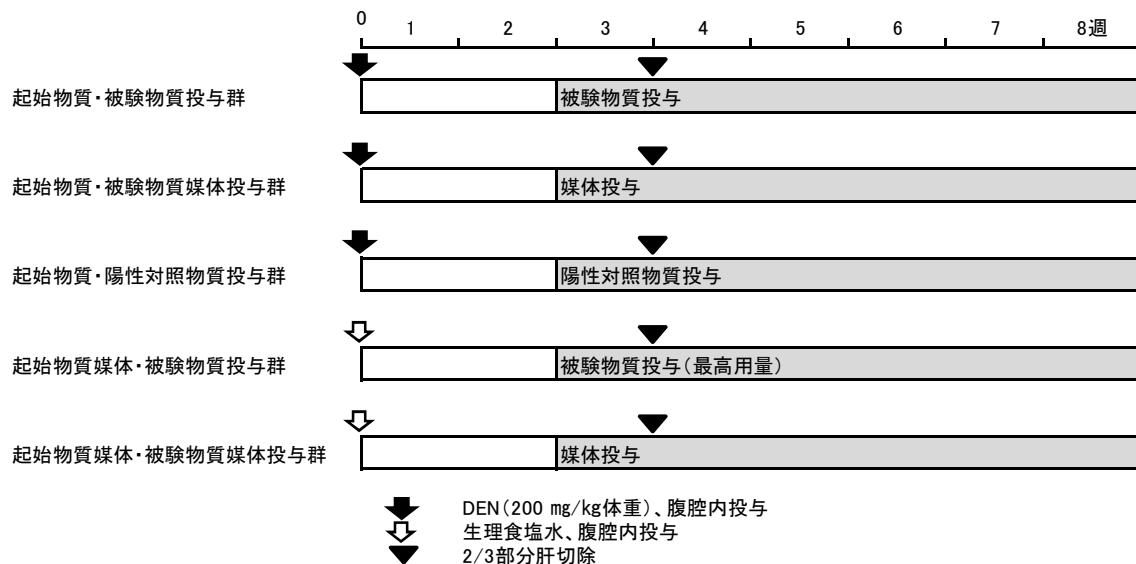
0 1 2 3 4 5 6 7 8週

起始物質・被験物質投与群
被験物質投与

起始物質・被験物質媒体投与群
媒体投与

起始物質・陽性対照物質投与群
陽性対照物質投与

起始物質媒体・被験物質投与群
被験物質投与(最高用量)

起始物質媒体・被験物質媒体投与群
媒体投与

DEN(200 mg/kg体重)、腹腔内投与
生理食塩水、腹腔内投与
2/3部分肝切除